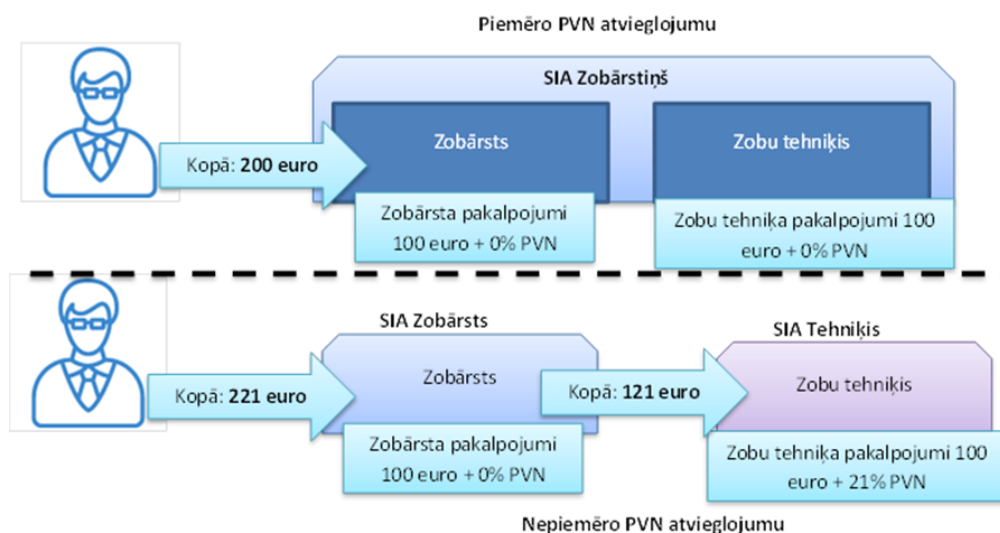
Piemēro PVN atvieglojumu

SIA Zobārstiņš

Kopā: **200 euro**

Zobārsts

Zobu tehniķis

Zobārsta pakalpojumi 100 euro + 0% PVN

Zobu tehniķa pakalpojumi 100 euro + 0% PVN

SIA Zobārsts

SIA Tehniķis

Kopā: **221 euro**

Zobārsts

Kopā: **121 euro**

Zobu tehniķis

Zobārsta pakalpojumi 100 euro + 0% PVN

Zobu tehniķa pakalpojumi 100 euro + 21% PVN

Nepiemēro PVN atvieglojumu